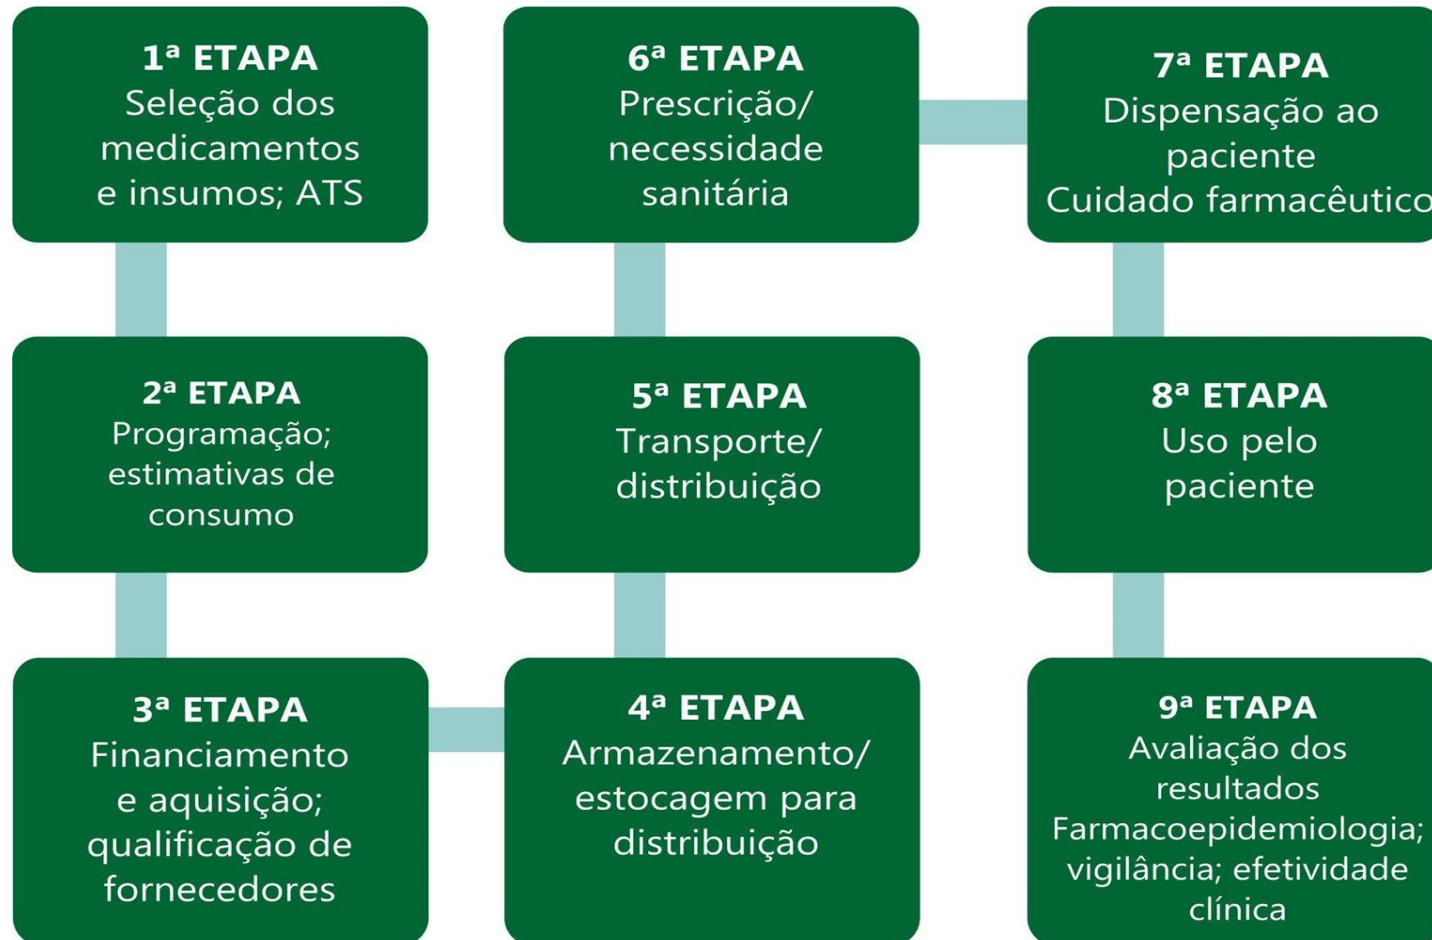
1ª ETAPA
Seleção dos medicamentos e insumos; ATS

6ª ETAPA
Prescrição/ necessidade sanitária

7ª ETAPA
Dispensação ao paciente
Cuidado farmacêutico

2ª ETAPA
Programação; estimativas de consumo

5ª ETAPA
Transporte/ distribuição

8ª ETAPA
Uso pelo paciente

3ª ETAPA
Financiamento e aquisição; qualificação de fornecedores

4ª ETAPA
Armazenamento/ estocagem para distribuição

9ª ETAPA
Avaliação dos resultados
Farmacoepidemiologia; vigilância; efetividade clínica